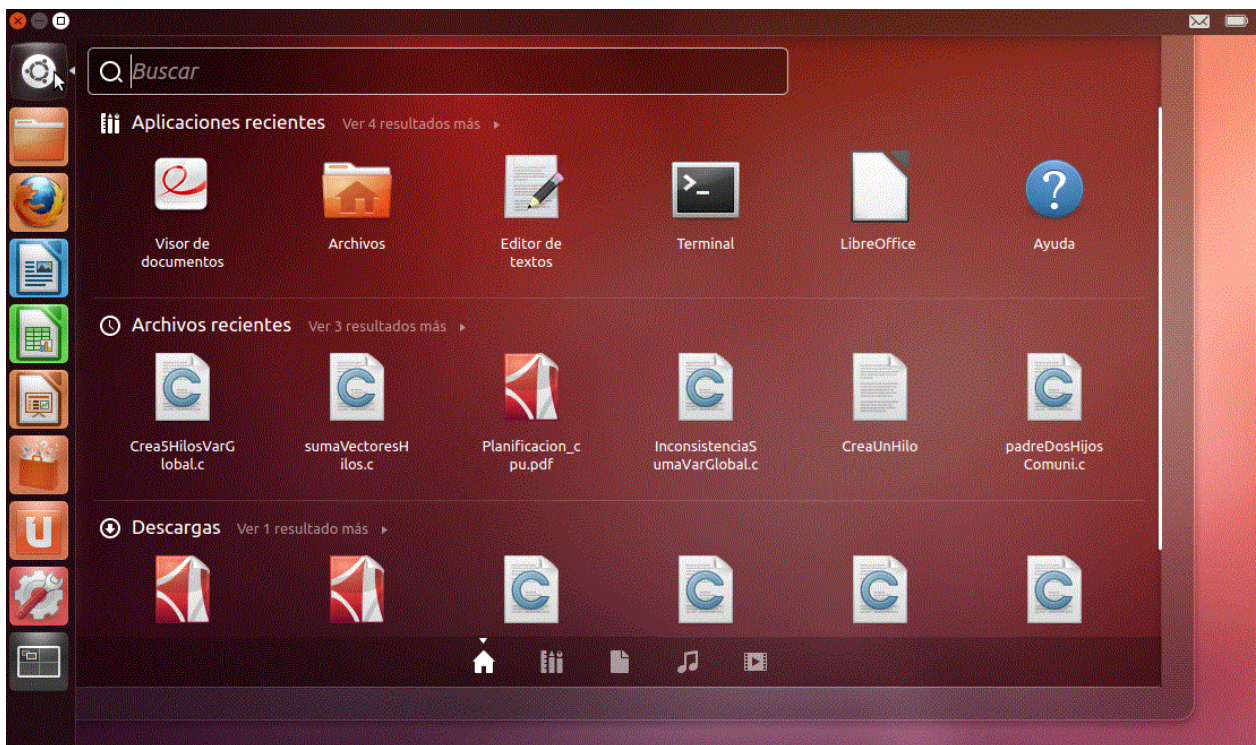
Buscar

Aplicaciones recientes Ver 4 resultados más

Visor de documentos

Archivos

Editor de textos

Terminal

LibreOffice

Ayuda

Archivos recientes Ver 3 resultados más

Crea5HilosVarGlobal.c

sumaVectoresHilos.c

Planificacion_cpu.pdf

InconsistenciaSumaVarGlobal.c

CreaUnHilo

padreDosHijosComuni.c

Descargas Ver 1 resultado más